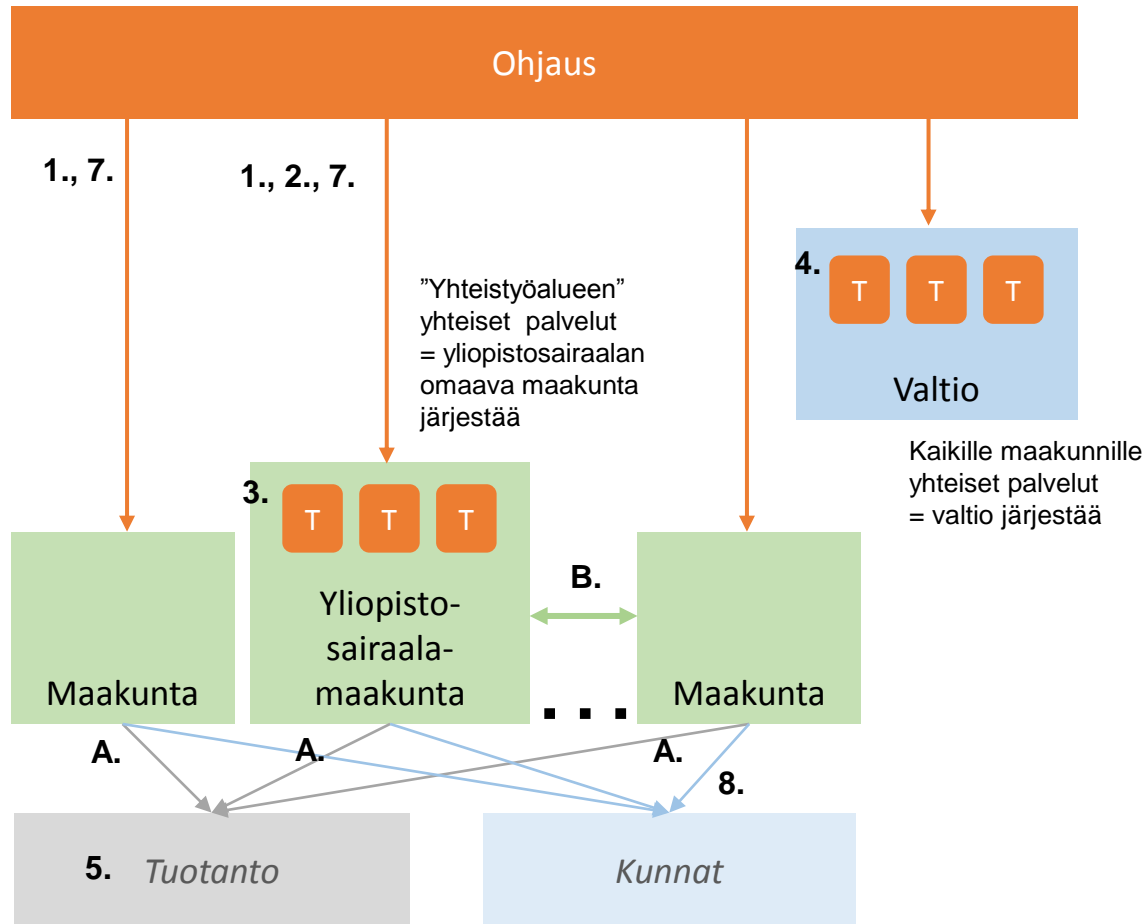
Ohjaus

1., 7.

1., 2., 7.

”Yhteistyöalueen” yhteiset palvelut = yliopistosairaalan omaava maakunta järjestää

4. T T T

Valtio

Kaikille maakunnille yhteiset palvelut = valtio järjestää

3. T T T

Yliopisto-sairaala-maakunta

B.

Maakunta

...

Maakunta

A.

A.

A.

8.

5. Tuotanto

Kunnat